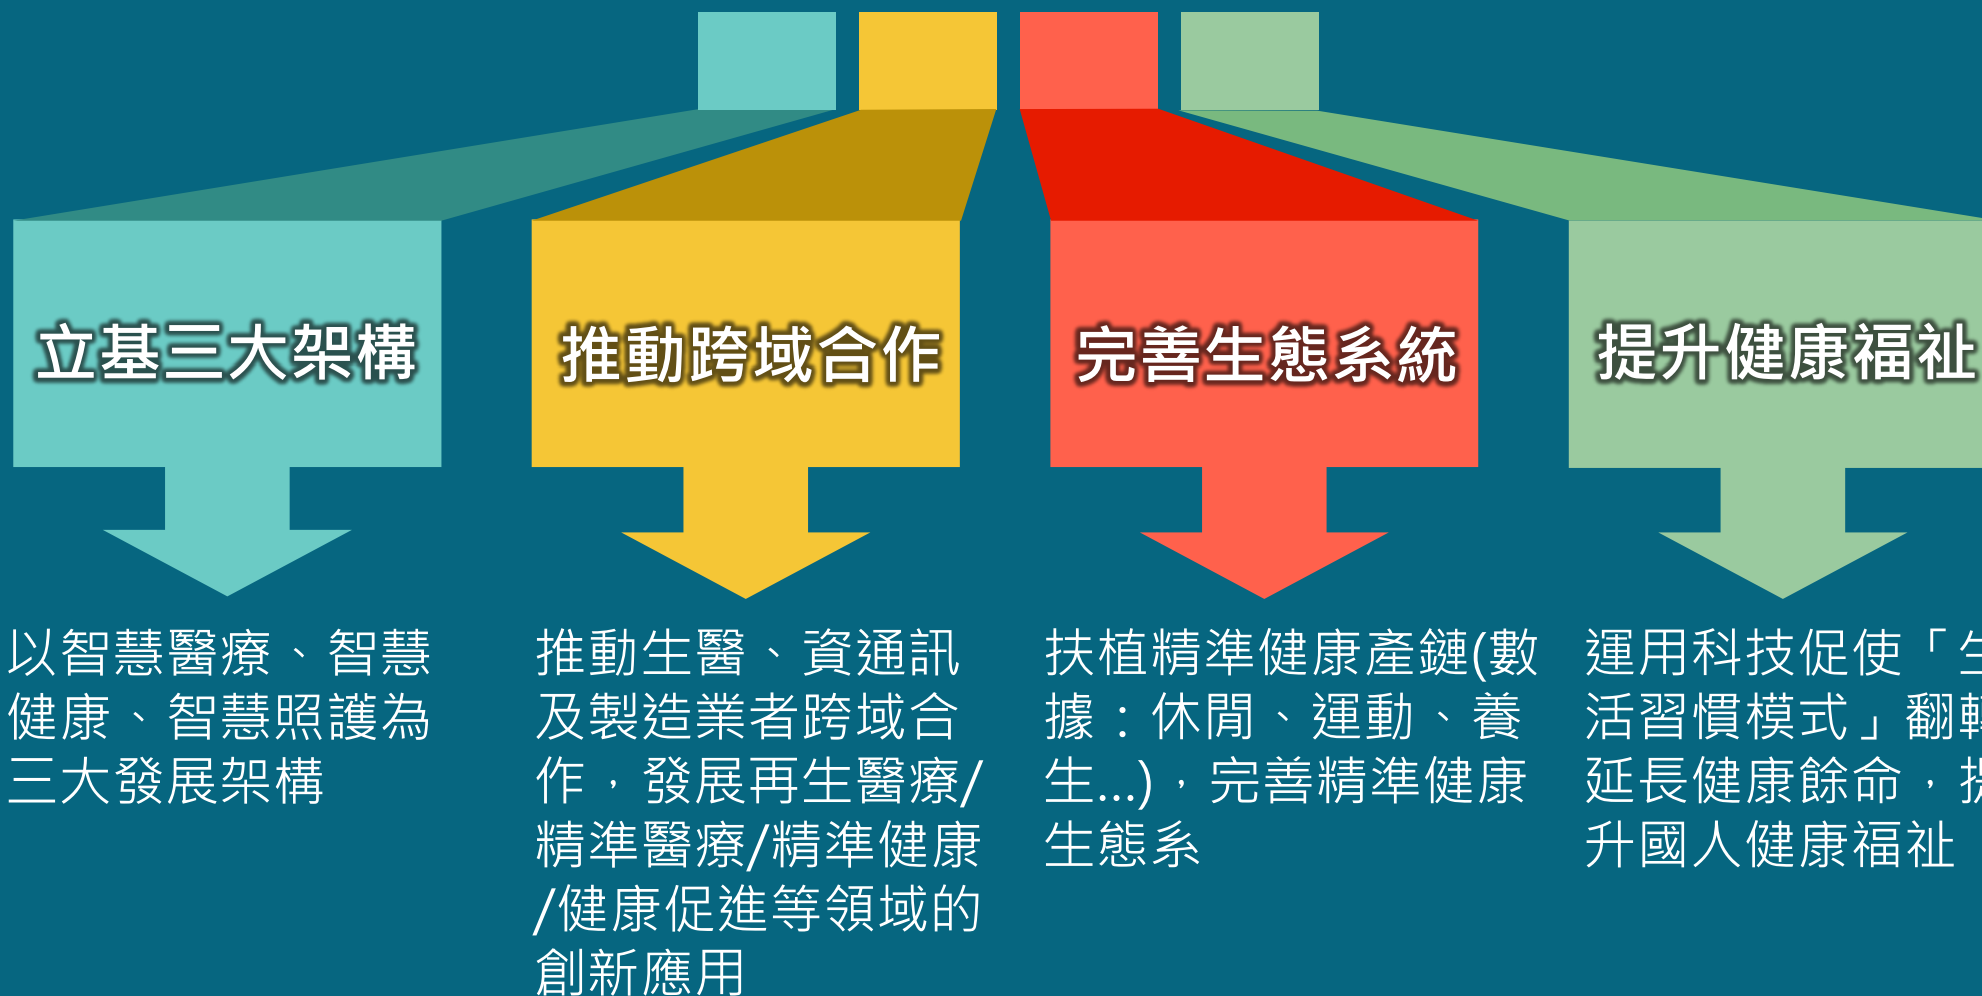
立基三大架構

以智慧醫療、智慧健康、智慧照護為三大發展架構

推動跨域合作

推動生醫、資通訊及製造業者跨域合作，發展再生醫療/精準醫療/精準健康/健康促進等領域的創新應用

完善生態系統

扶植精準健康產鏈(數據：休閒、運動、養生...)，完善精準健康生態系

提升健康福祉

運用科技促使「生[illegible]活習慣模式」翻轉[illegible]延長健康餘命，提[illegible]升國人健康福祉